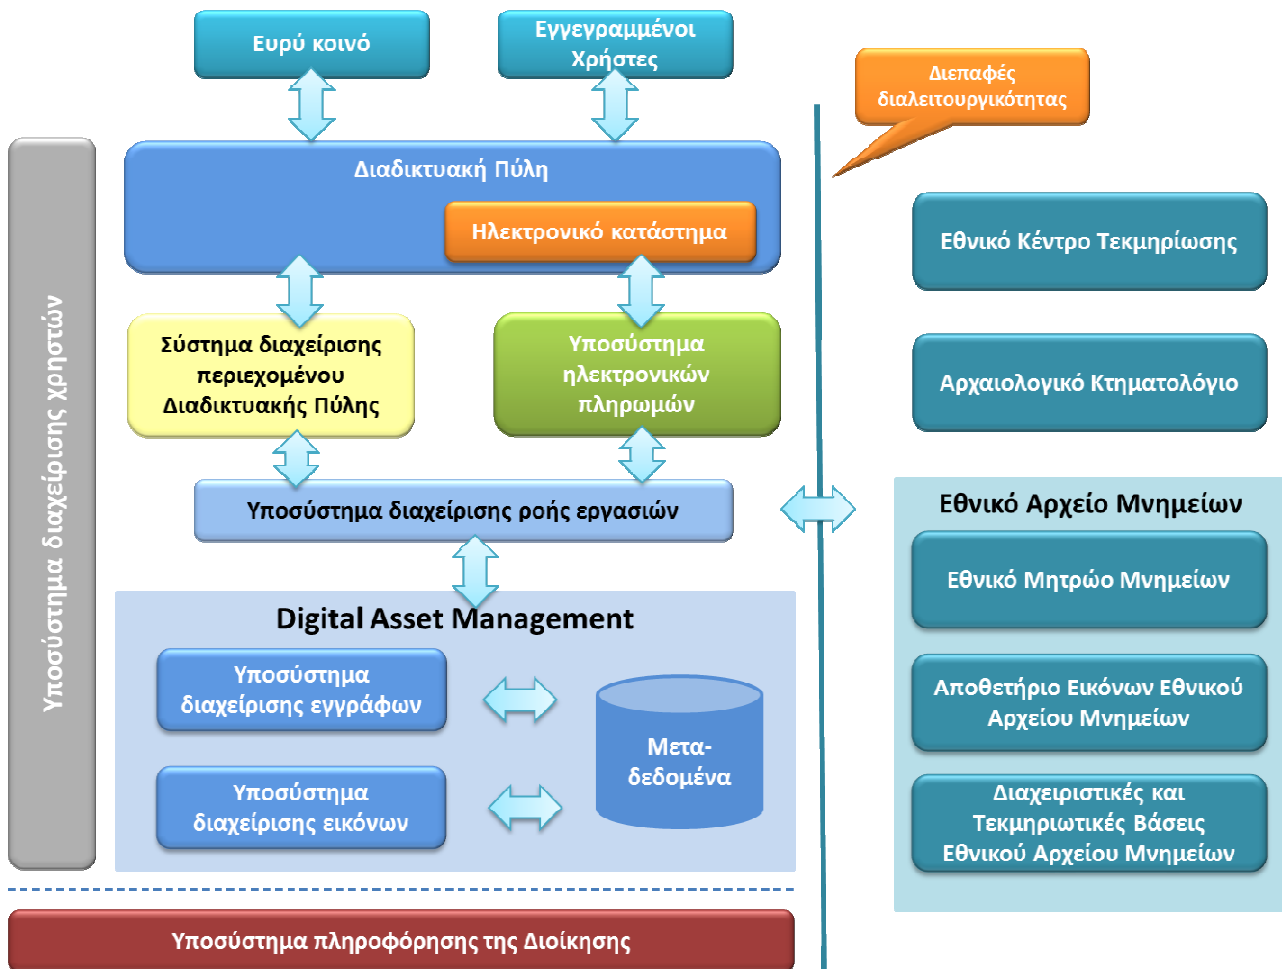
Ευρύ κοινό

Εγγεγραμμένοι Χρήστες

Διεπαφές διαλειτουργικότητας

Υποσύστημα διαχείρισης χρηστών

Διαδικτυακή Πύλη

Ηλεκτρονικό κατάστημα

Σύστημα διαχείρισης περιεχομένου Διαδικτυακής Πύλης

Υποσύστημα ηλεκτρονικών πληρωμών

Υποσύστημα διαχείρισης ροής εργασιών

Digital Asset Management

Υποσύστημα διαχείρισης εγγράφων

Υποσύστημα διαχείρισης εικόνων

Μετα-δεδομένα

Εθνικό Κέντρο Τεκμηρίωσης

Αρχαιολογικό Κτηματολόγιο

Εθνικό Αρχείο Μνημείων

Εθνικό Μητρώο Μνημείων

Αποθετήριο Εικόνων Εθνικού Αρχείου Μνημείων

Διαχειριστικές και Τεκμηριωτικές Βάσεις Εθνικού Αρχείου Μνημείων

Υποσύστημα πληροφόρησης της Διοίκησης